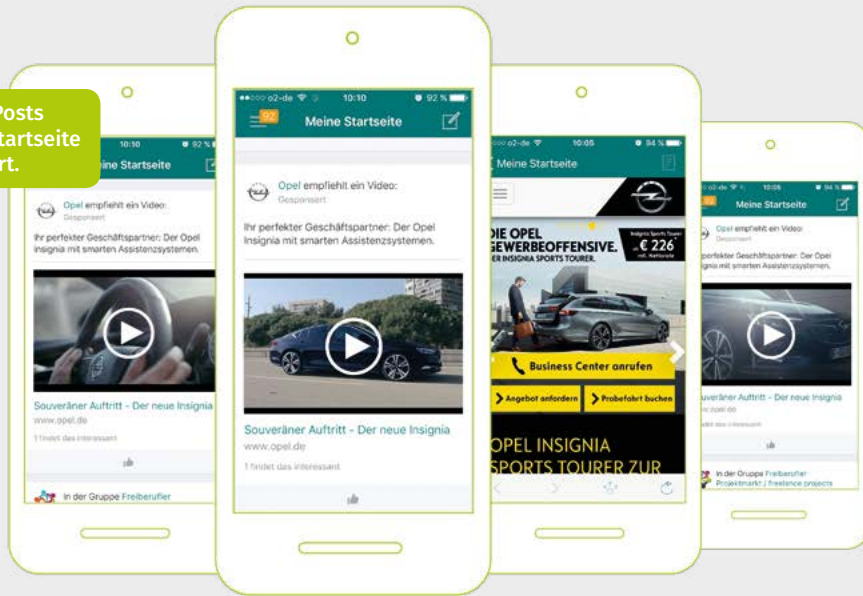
Posts
tartseite
rt.

10:10 92 %
eine Startseite

Opel empfiehlt ein Video:
Gesponsert

Ihr perfekter Geschäftspartner: Der Opel Insignia mit smarten Assistenzsystemen.

Souveräner Auftritt - Der neue Insignia
www.opel.de
1 findet das interessant

In der Gruppe Freiberufler

o2-de 10:10 92 %
92
Meine Startseite

Opel empfiehlt ein Video:
Gesponsert

Ihr perfekter Geschäftspartner: Der Opel Insignia mit smarten Assistenzsystemen.

Souveräner Auftritt - Der neue Insignia
www.opel.de
1 findet das interessant

o2-de 10:05 94 %
Meine Startseite

DIE OPEL
GEWERBEOFFENSIVE.
ER INSIGNIA SPORTS TOURER.
Insignia Sports Tourer
€ 226
Business Center anrufen
Angebot anfordern
Probefahrt buchen
OPEL INSIGNIA
SPORTS TOURER ZUR

o2-de 10:05 94 %
Meine Startseite

Opel empfiehlt ein Video:
Gesponsert
rfekter Geschäftspartner: Der Opel mit smarten Assistenzsystemen.

veräner Auftritt - Der neue Insignia
pel.de
det das interessant

In der Gruppe Freiberufler Projektmarkt | freelance projects